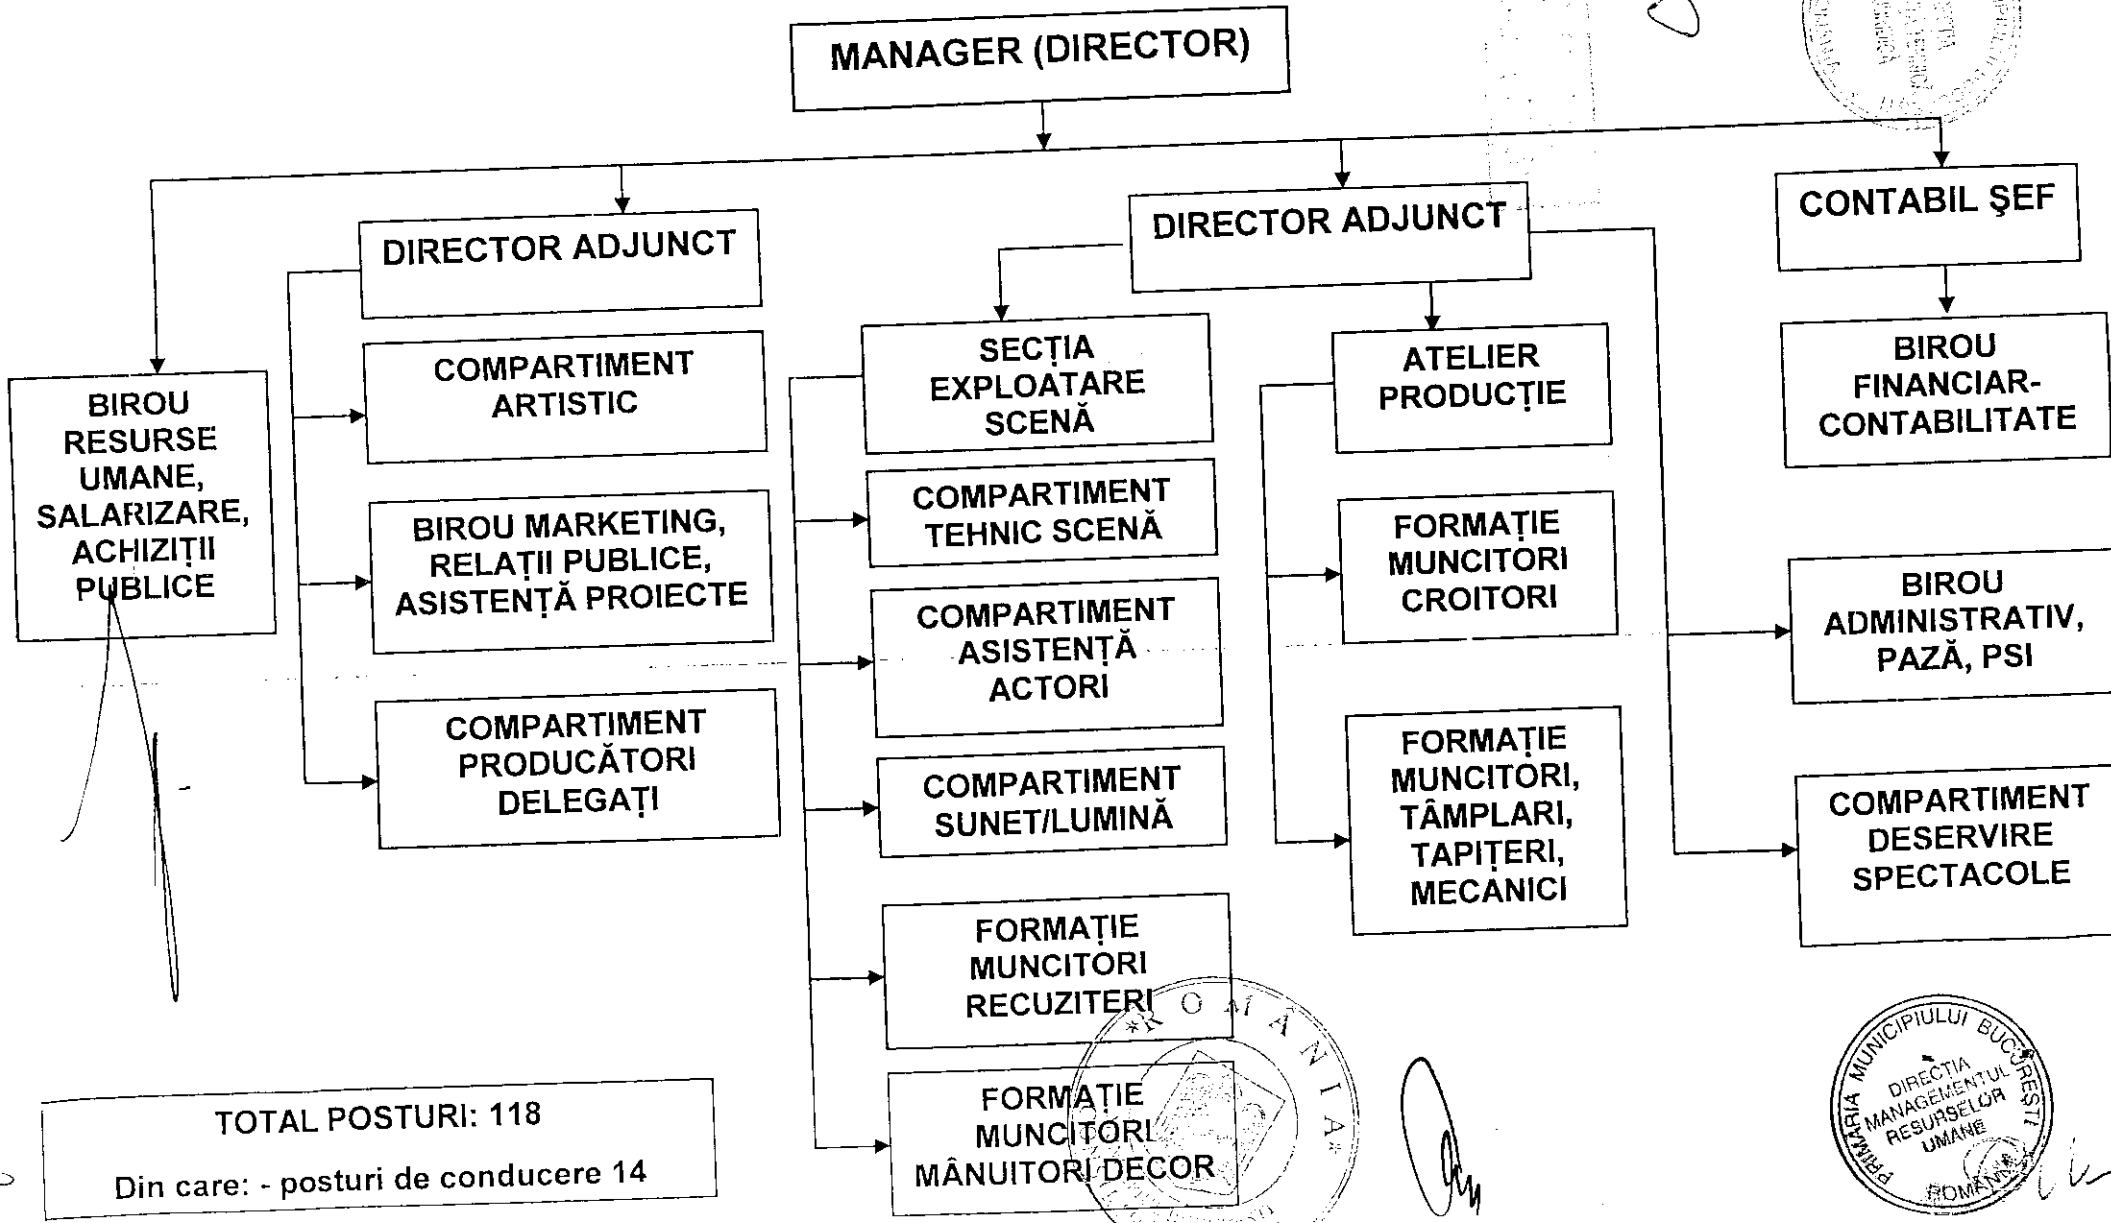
MANAGER (DIRECTOR)

DIRECTOR ADJUNCT

DIRECTOR ADJUNCT

CONTABIL ŞEF

BIROU RESURSE UMANE, SALARIZARE, ACHIZIŢII PUBLICE

COMPARTIMENT ARTISTIC

BIROU MARKETING, RELAŢII PUBLICE, ASISTENŢĂ PROIECTE

COMPARTIMENT PRODUCĂTORI DELEGAŢI

SECŢIA EXPLOATARE SCENĂ

COMPARTIMENT TEHNIC SCENĂ

COMPARTIMENT ASISTENŢĂ ACTORI

COMPARTIMENT SUNET/LUMINĂ

FORMAŢIE MUNCITORI RECUZITERI

FORMAŢIE MUNCITORI MÂNUITORI DECOR

ATELIER PRODUCŢIE

FORMAŢIE MUNCITORI CROITORI

FORMAŢIE MUNCITORI, TÂMPLARI, TAPIŢERI, MECANICI

BIROU FINANCIAR-CONTABILITATE

BIROU ADMINISTRATIV, PAZĂ, PSI

COMPARTIMENT DESERVIRE SPECTACOLE

TOTAL POSTURI: 118

Din care: - posturi de conducere 14

* ROMÂNIA *

PRIMĂRIA MUNICIPIULUI BUCUREŞTI
DIRECŢIA MANAGEMENTUL RESURSELOR UMANE
ROMÂNIA